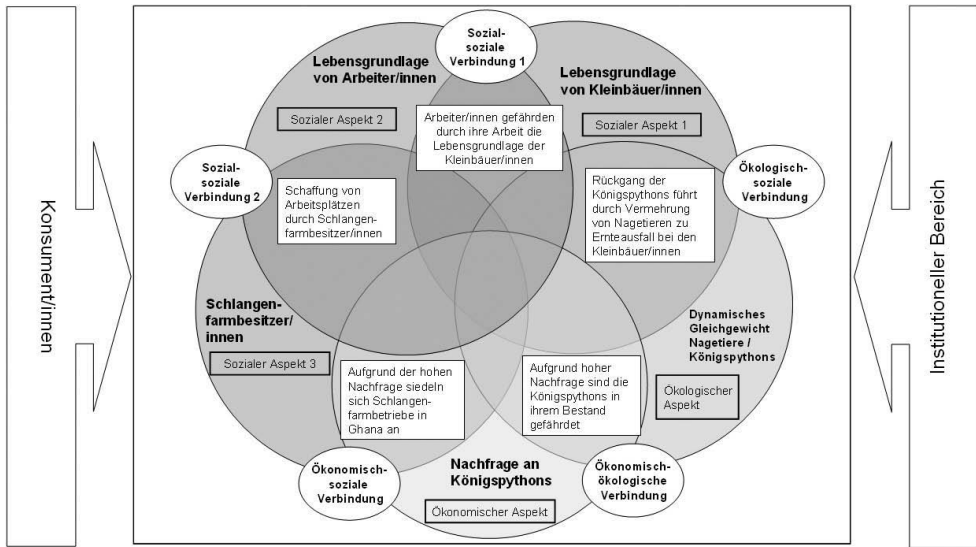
Konsument/innen

Sozial-soziale Verbindung 1

Lebensgrundlage von Arbeiter/innen

Lebensgrundlage von Kleinbäuer/innen

Sozialer Aspekt 2

Arbeiter/innen gefährden durch ihre Arbeit die Lebensgrundlage der Kleinbäuer/innen

Sozialer Aspekt 1

Sozial-soziale Verbindung 2

Schaffung von Arbeitsplätzen durch Schlangenfarmbesitzer/innen

Rückgang der Königspythons führt durch Vermehrung von Nagetieren zu Ernteausfall bei den Kleinbäuer/innen

Ökologisch-soziale Verbindung

Schlangenfarmbesitzer/innen

Sozialer Aspekt 3

Dynamisches Gleichgewicht Nagetiere / Königspythons

Aufgrund der hohen Nachfrage siedeln sich Schlangenfarmbetriebe in Ghana an

Aufgrund hoher Nachfrage sind die Königspythons in ihrem Bestand gefährdet

Ökologischer Aspekt

Ökonomisch-soziale Verbindung

Nachfrage an Königspythons

Ökonomisch-ökologische Verbindung

Ökonomischer Aspekt

Institutioneller Bereich